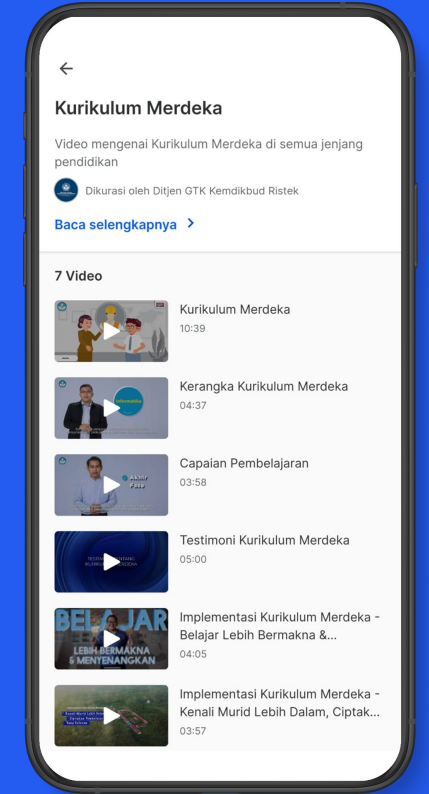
Kurikulum Merdeka

Video mengenai Kurikulum Merdeka di semua jenjang pendidikan

Dikurasi oleh Ditjen GTK Kemdikbud Ristek

Baca selengkapnya

7 Video

Kurikulum Merdeka
10:39

Kerangka Kurikulum Merdeka
04:37

Capaian Pembelajaran
03:58

Testimoni Kurikulum Merdeka
05:00

Implementasi Kurikulum Merdeka - Belajar Lebih Bermakna &...
04:05

Implementasi Kurikulum Merdeka - Kenali Murid Lebih Dalam, Ciptak...
03:57